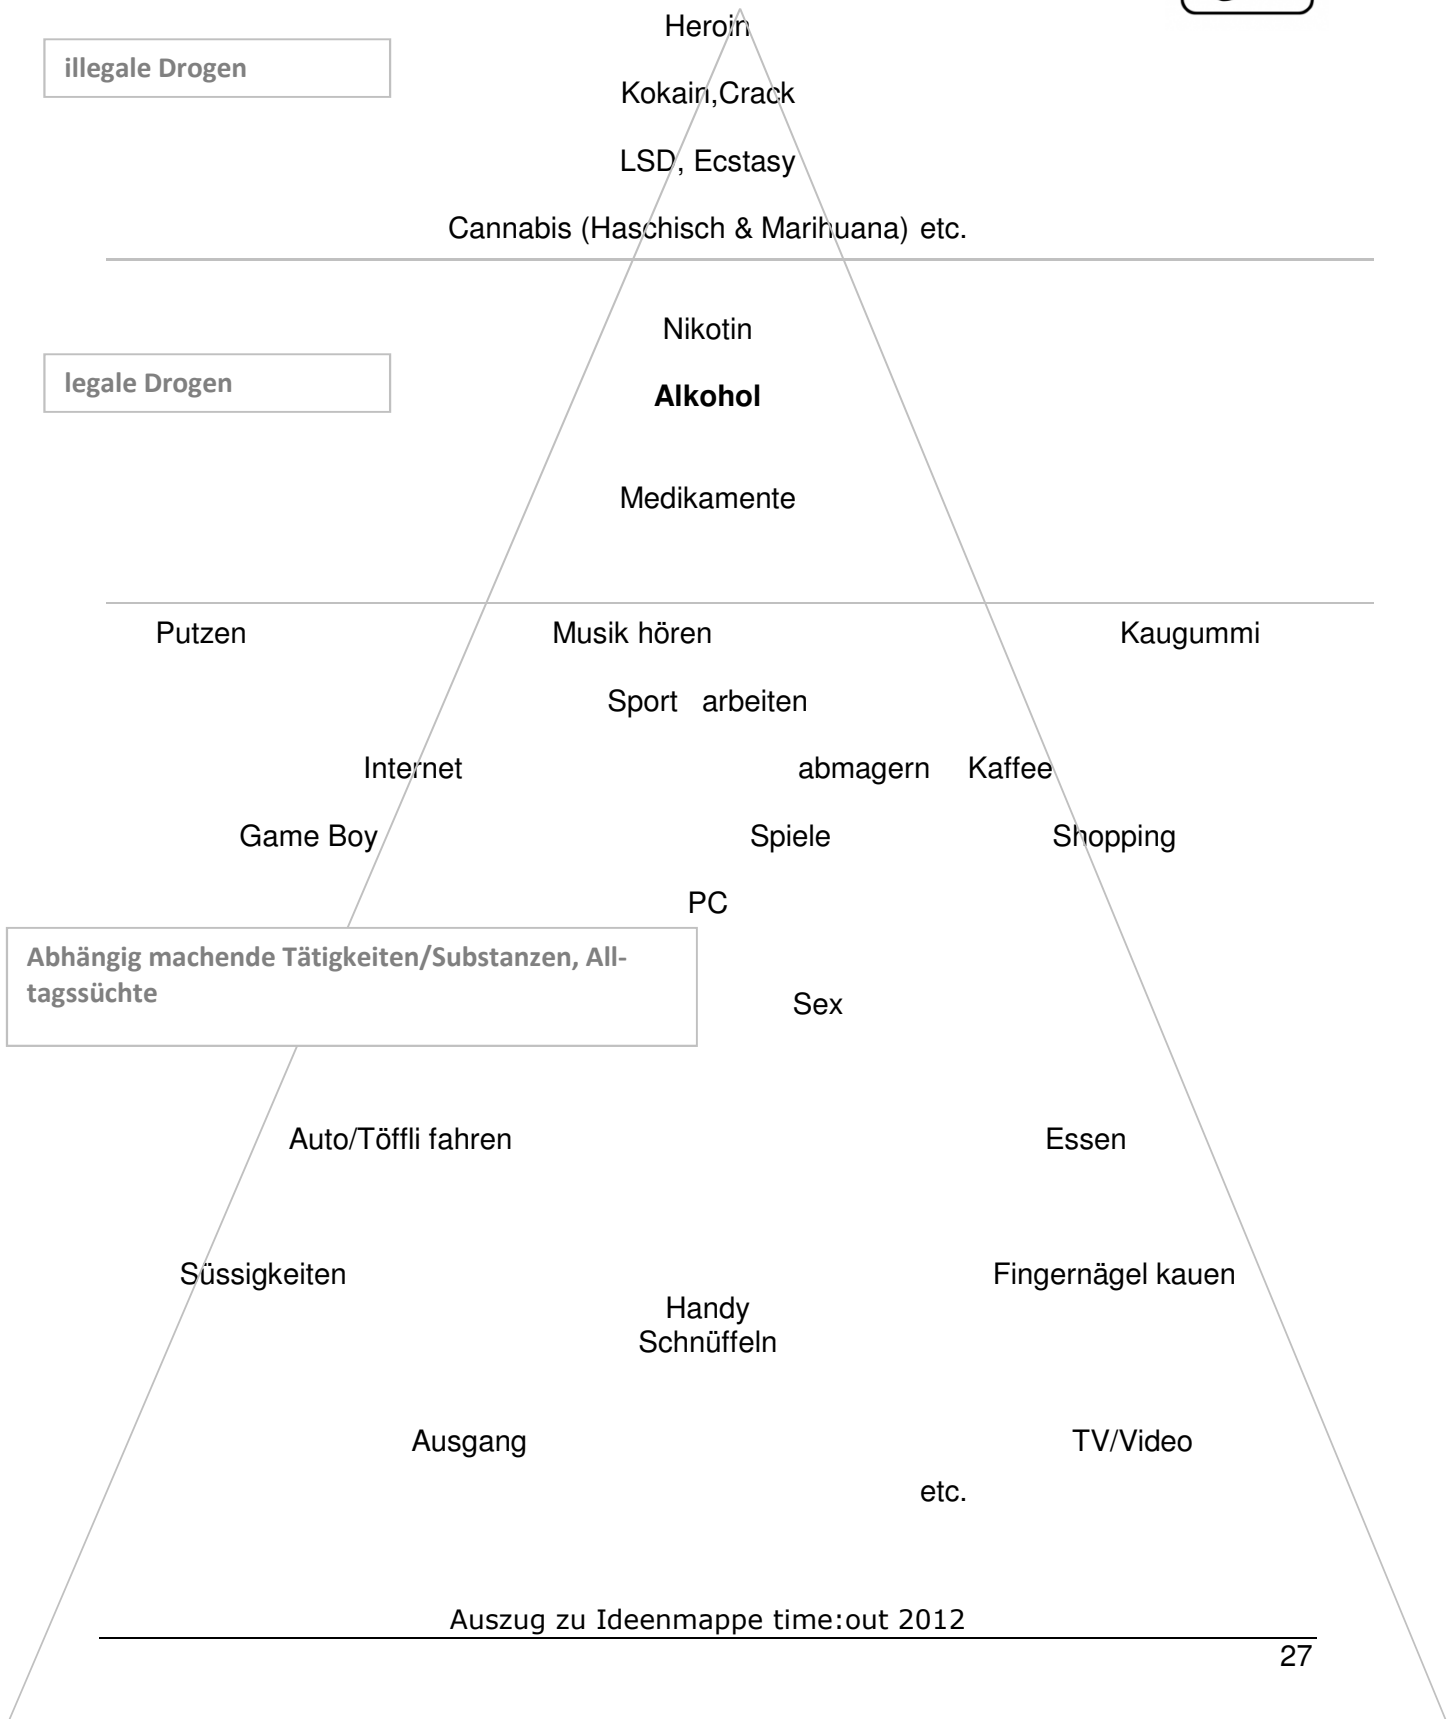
illegale Drogen

Heroin

Kokain,Crack

LSD, Ecstasy

Cannabis (Haschisch & Marihuana) etc.

legale Drogen

Nikotin

**Alkohol**

Medikamente

Putzen

Musik hören

Kaugummi

Sport arbeiten

Internet

abmagern Kaffee

Game Boy

Spiele

Shopping

PC

Abhängig machende Tätigkeiten/Substanzen, Alltagssüchte

Sex

Auto/Töffli fahren

Essen

Süssigkeiten

Fingernägel kauen

Handy
Schnüffeln

Ausgang

TV/Video

etc.

Auszug zu Ideenmappe time:out 2012

27